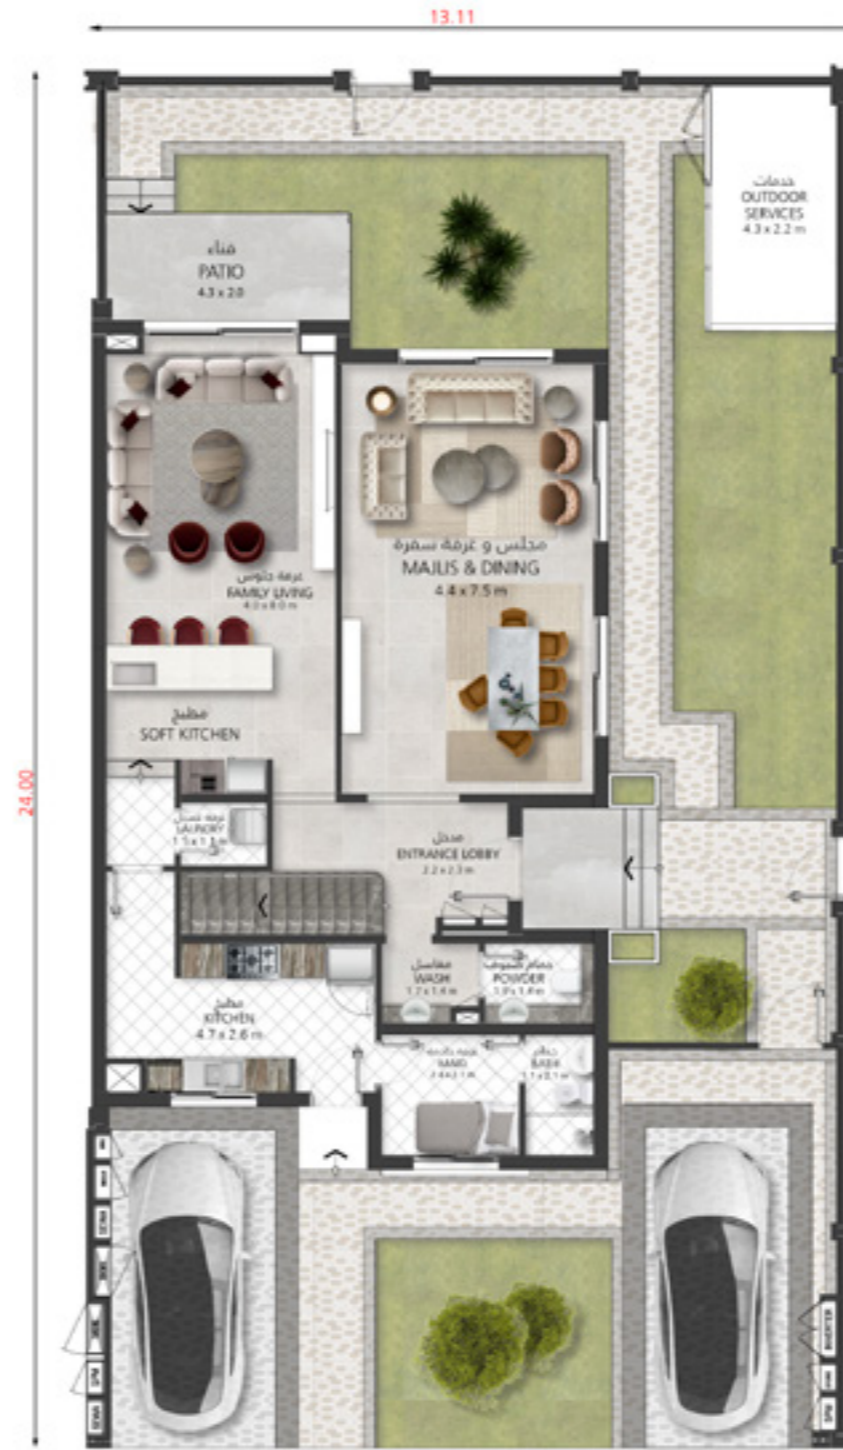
13.11

24.00

خدمات
OUTDOOR SERVICES
4.3 x 2.2 m

فناء
PATIO
4.3 x 2.0

مجلس و غرفة سفرة
MAJLIS & DINING
4.4 x 7.5 m

غرفة جلوس
FAMILY LIVING
4.0 x 8.0 m

مطبخ
SOFT KITCHEN

غرفة غسيل
LAUNDRY
1.5 x 1.8 m

مدخل
ENTRANCE LOBBY
2.2 x 2.3 m

مغاسل
WASH
1.7 x 1.4 m

حمام الضيوف
POWDER
1.9 x 1.4 m

مطبخ
KITCHEN
4.7 x 2.6 m

غرفة خادمة
MAID
2.4 x 2.1 m

حمام
BATH
1.1 x 2.1 m